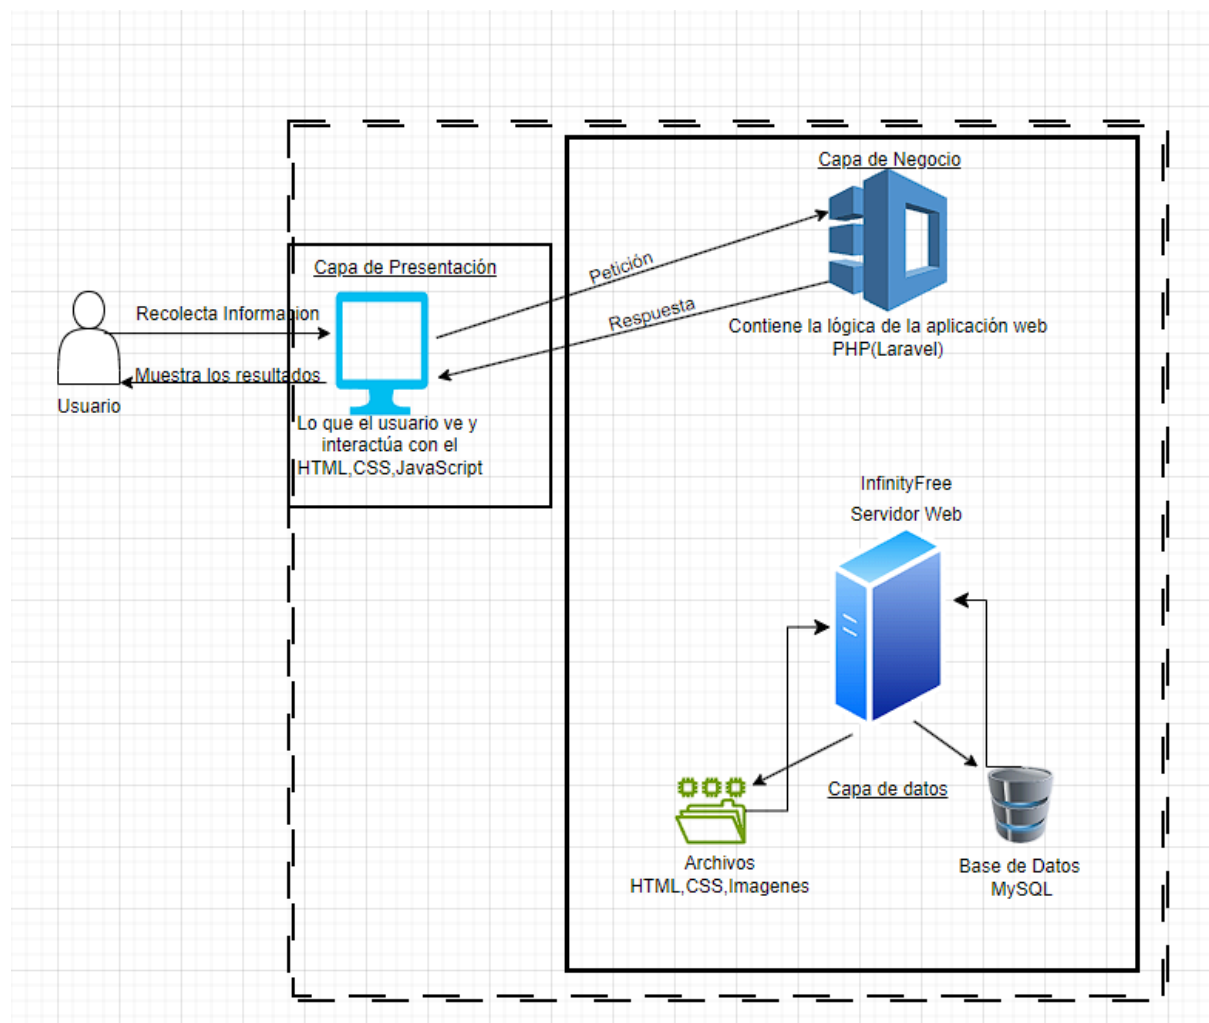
Capa de Negocio

Capa de Presentación

Petición

Respuesta

Recolecta Informacion

Muestra los resultados

Usuario

Lo que el usuario ve y interactúa con el HTML,CSS,JavaScript

Contiene la lógica de la aplicación web PHP(Laravel)

InfinityFree

Servidor Web

Capa de datos

Archivos HTML,CSS,Imagenes

Base de Datos MySQL